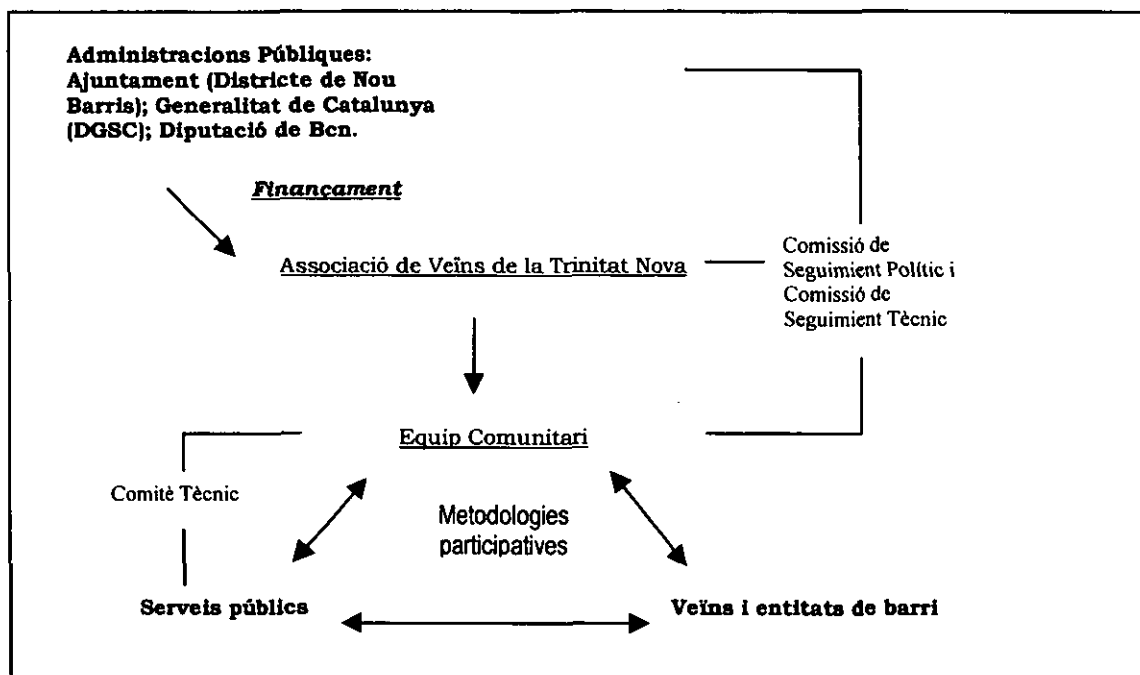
Administracions Públiques: Ajuntament (Districte de Nou Barris); Generalitat de Catalunya (DGSC); Diputació de Bcn.

Finançament

Associació de Veïns de la Trinitat Nova

Comissió de Seguimient Polític i Comissió de Seguimient Tècnic

Equip Comunitari

Comitè Tècnic

Metodologies participatives

Serveis públics

Veïns i entitats de barri